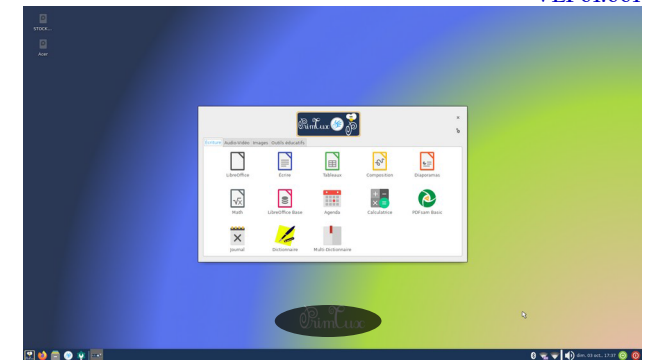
STOCK...

Acer

PrimTux

Bureautique Audio-Vidéo Images Outils éducatifs

LibreOffice
Écrire
Tableaux
Composition
Diaporamas
Math
LibreOffice Base
Agenda
Calculatrice
PDFsam Basic
Journal
Dictionnaire
Multi-Dictionnaire

PrimTux

dim. 03 oct., 17:37